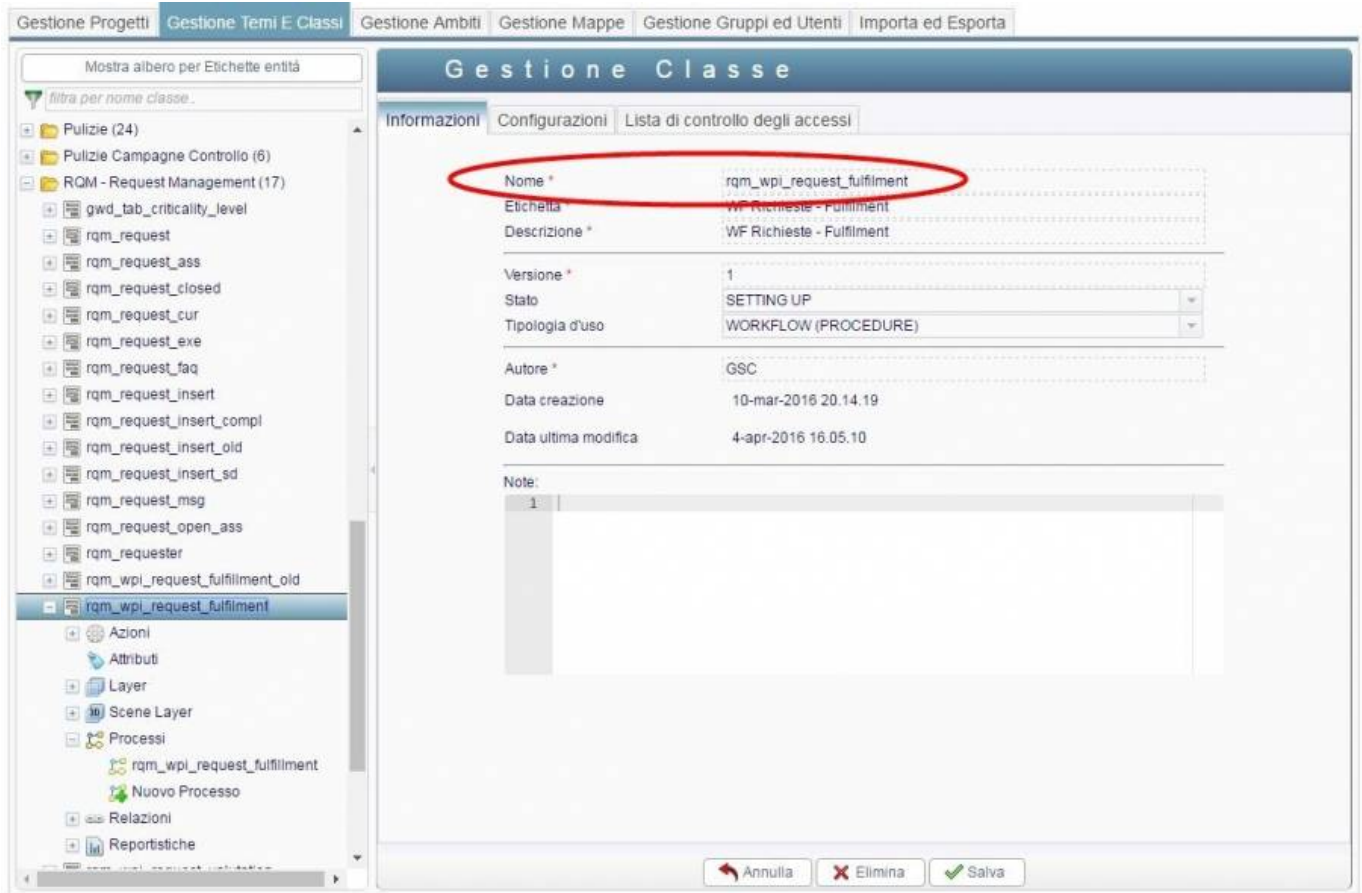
Gestione Progetti | Gestione Temi E Classi | Gestione Ambiti | Gestione Mappe | Gestione Gruppi ed Utenti | Importa ed Esporta

Mostra albero per Etichette entità

filtra per nome classe..

Pulizie (24)
Pulizie Campagne Controllo (6)
RQM - Request Management (17)
gwd_tab_criticality_level
rqm_request
rqm_request_ass
rqm_request_closed
rqm_request_cur
rqm_request_exe
rqm_request_faq
rqm_request_insert
rqm_request_insert_compl
rqm_request_insert_old
rqm_request_insert_sd
rqm_request_msg
rqm_request_open_ass
rqm_requester
rqm_wpi_request_fulfillment_old
rqm_wpi_request_fulfilment
Azioni
Attributi
Layer
Scene Layer
Processi
rqm_wpi_request_fulfillment
Nuovo Processo
Relazioni
Reportistiche
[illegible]

Gestione Classe

Informazioni | Configurazioni | Lista di controllo degli accessi

Nome * rqm_wpi_request_fulfilment
Etichetta * WF Richieste - Fulfilment
Descrizione * WF Richieste - Fulfilment

Versione * 1
Stato SETTING UP
Tipologia d'uso WORKFLOW (PROCEDURE)

Autore * GSC
Data creazione 10-mar-2016 20.14.19
Data ultima modifica 4-apr-2016 16.05.10

Note:
1

Annulla | Elimina | Salva